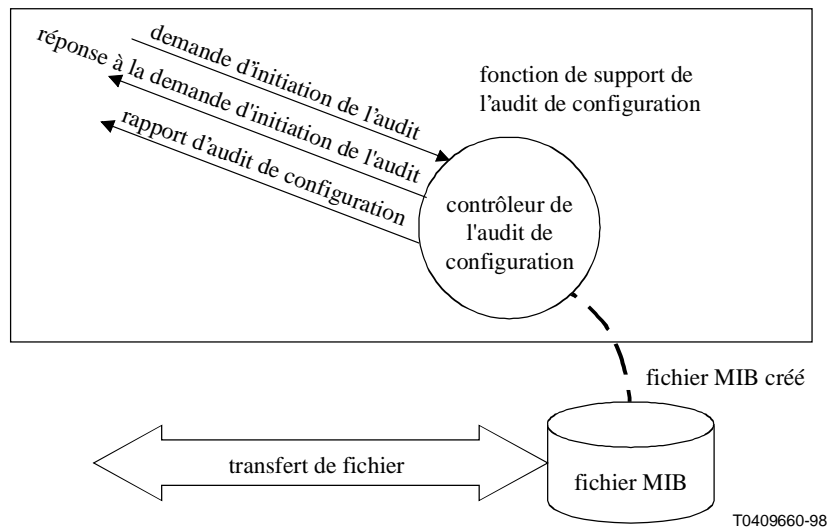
demande d'initiation de l'audit
réponse à la demande d'initiation de l'audit
rapport d'audit de configuration

fonction de support de l'audit de configuration

contrôleur de l'audit de configuration

fichier MIB créé

transfert de fichier

fichier MIB

T0409660-98